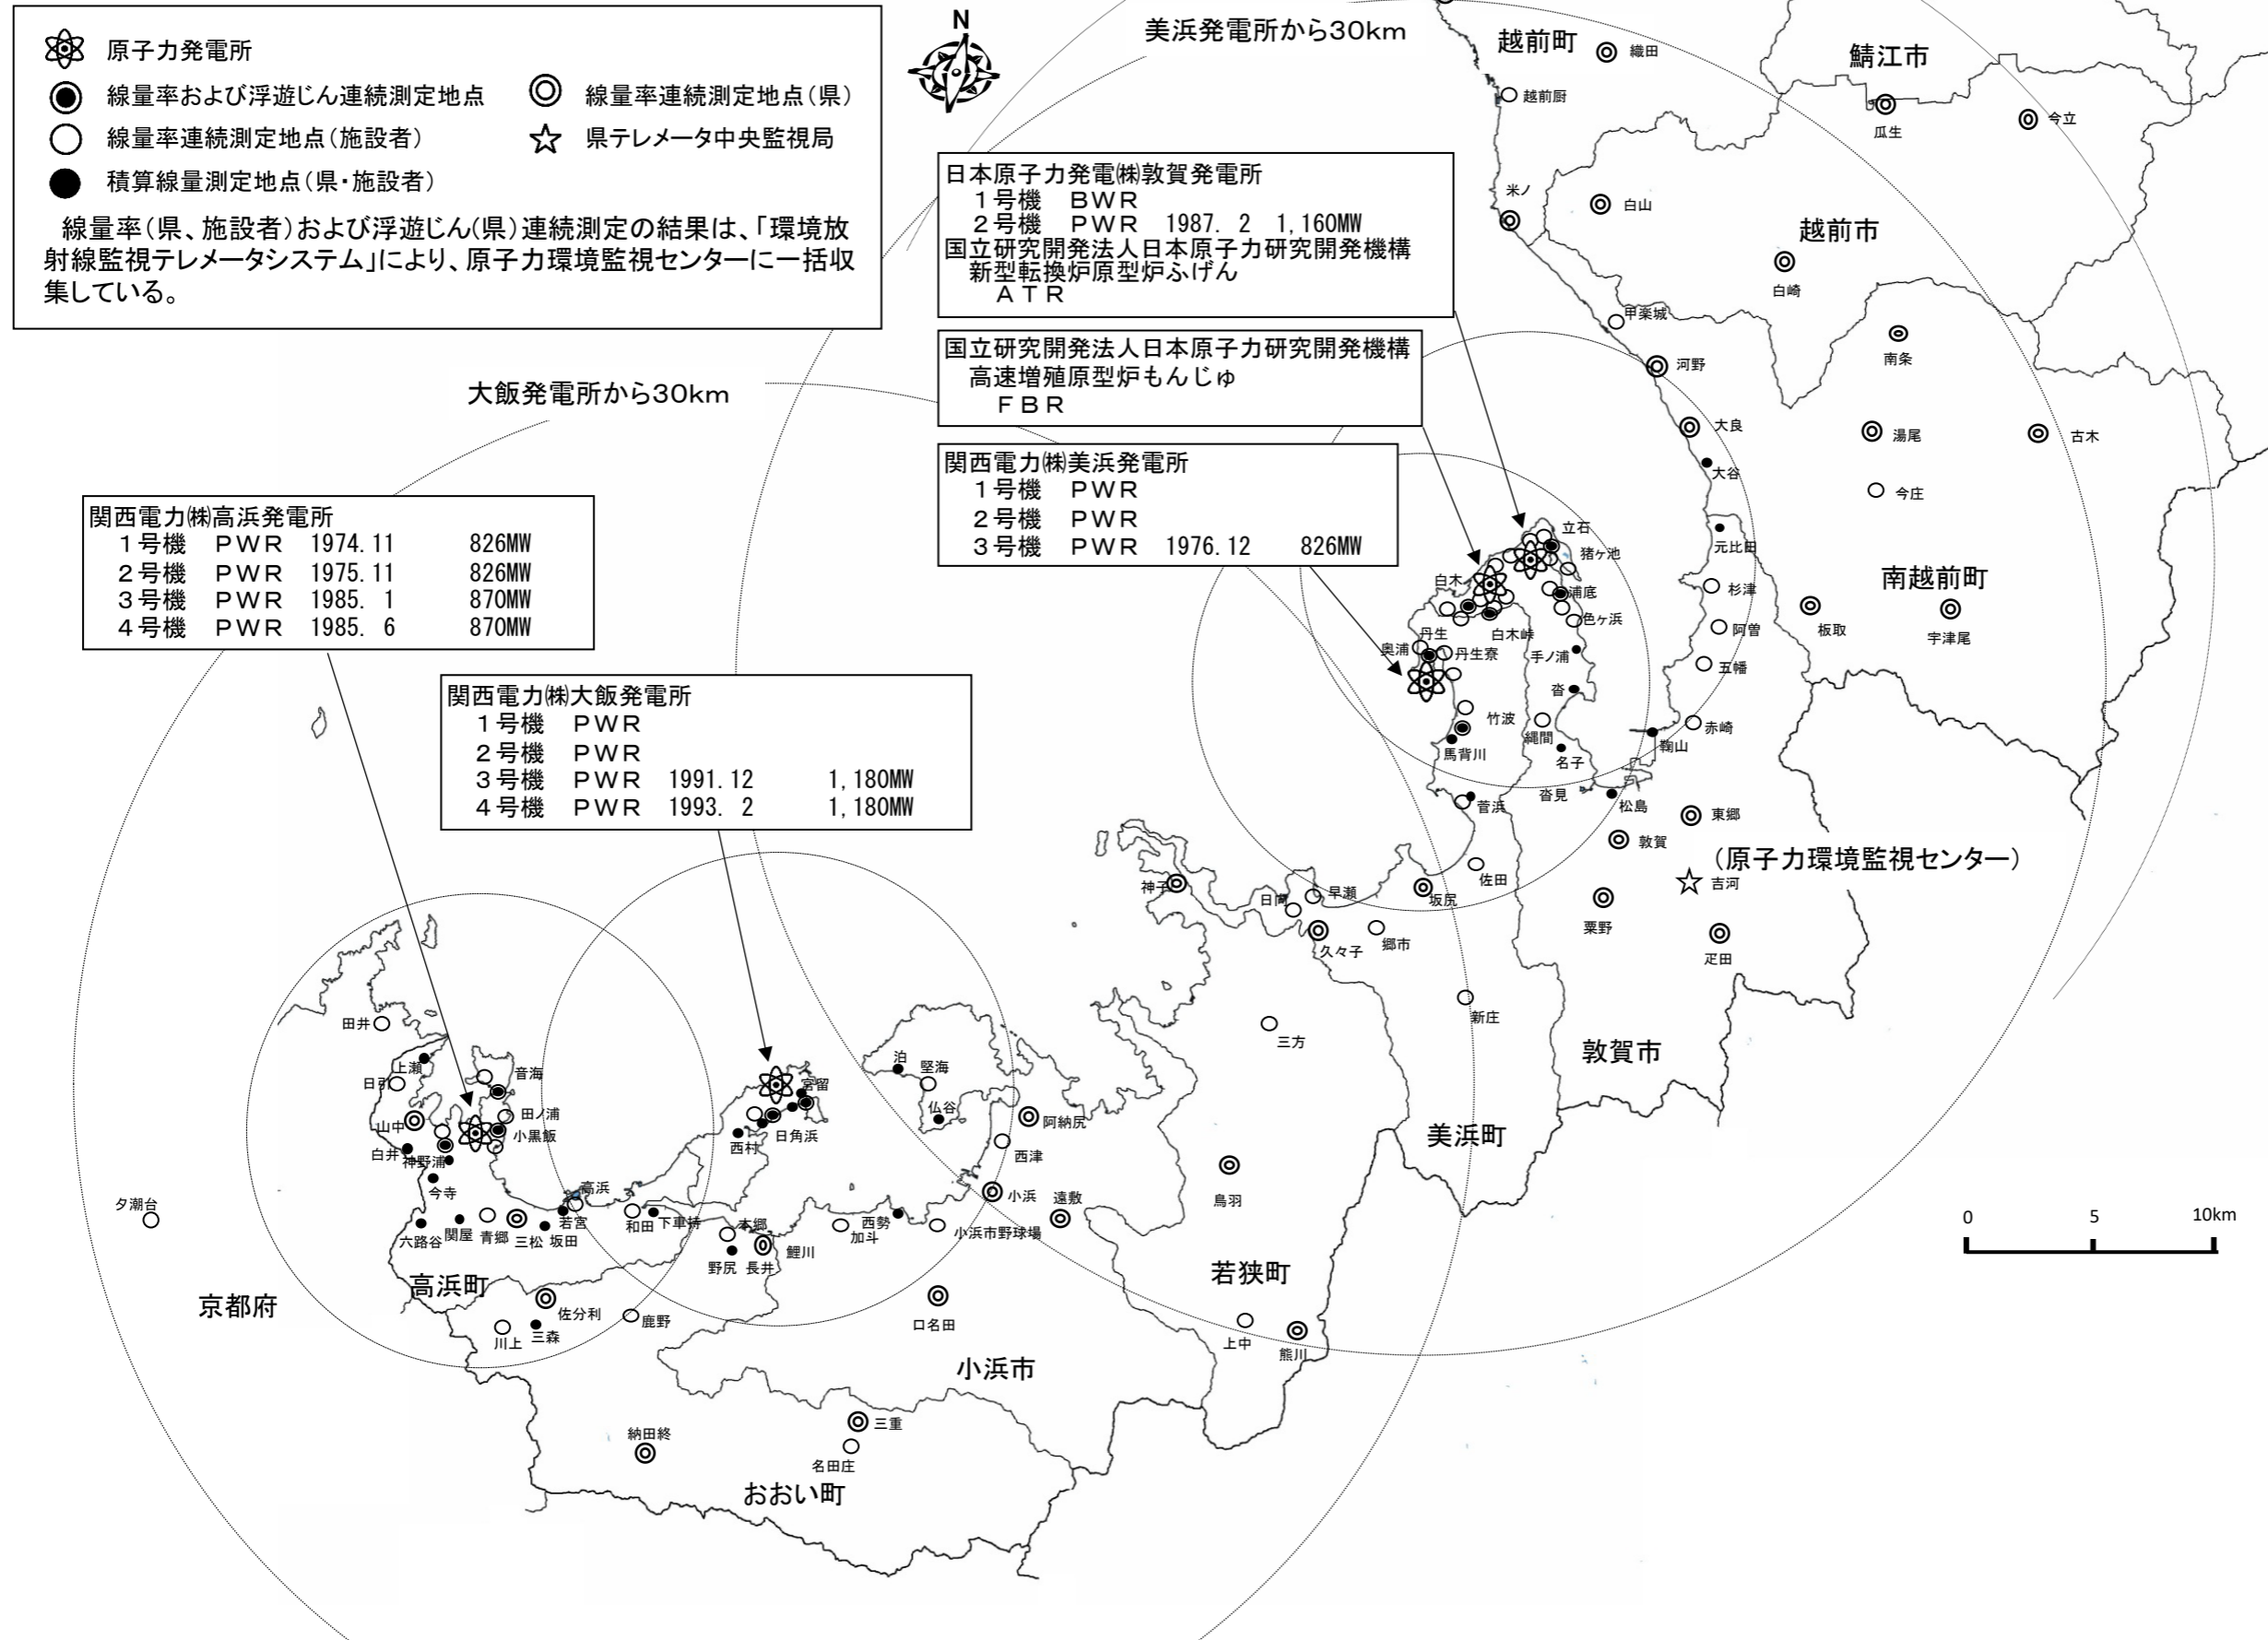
原子力発電所
線量率および浮遊じん連続測定地点
線量率連続測定地点(県)
線量率連続測定地点(施設者)
県テレメータ中央監視局
積算線量測定地点(県・施設者)

線量率(県、施設者)および浮遊じん(県)連続測定の結果は、「環境放射線監視テレメータシステム」により、原子力環境監視センターに一括収集している。

N

美浜発電所から30km

大飯発電所から30km

日本原子力発電㈱敦賀発電所
1号機 BWR
2号機 PWR 1987. 2 1,160MW
国立研究開発法人日本原子力研究開発機構
新型転換炉原型炉ふげん
ATR

国立研究開発法人日本原子力研究開発機構
高速増殖原型炉もんじゅ
FBR

関西電力㈱美浜発電所
1号機 PWR
2号機 PWR
3号機 PWR 1976.12 826MW

関西電力㈱高浜発電所
1号機 PWR 1974.11 826MW
2号機 PWR 1975.11 826MW
3号機 PWR 1985. 1 870MW
4号機 PWR 1985. 6 870MW

関西電力㈱大飯発電所
1号機 PWR
2号機 PWR
3号機 PWR 1991.12 1,180MW
4号機 PWR 1993. 2 1,180MW

越前町 織田 越前厨 米ノ 白山 甲楽城 河野 大良 大谷 鯖江市 瓜生 今立 越前市 白崎 南条 湯尾 古木 今庄 元比田 杉津 阿曽 五幡 赤崎 鞠山 南越前町 板取 宇津尾 立石 猪ヶ池 白木 浦底 色ヶ浜 丹生 白木峠 奥浦 丹生寮 手ノ浦 沓 竹波 縄間 名子 馬背川 沓見 松島 菅浜 東郷 敦賀 (原子力環境監視センター) 吉河 佐田 坂尻 早瀬 日向 神子 久々子 郷市 粟野 疋田 新庄 三方 敦賀市 美浜町 鳥羽 若狭町 上中 熊川

田井 上瀬 日引 音海 田ノ浦 小黒飯 山中 白井 神野浦 今寺 高浜 若宮 坂田 三松 青郷 関屋 六路谷 高浜町 佐分利 川上 三森 京都府 夕潮台 宮留 西村 日角浜 和田 下車持 本郷 野尻 長井 鯉川 鹿野 泊 堅海 仏谷 阿納尻 西津 小浜 遠敷 西勢 加斗 小浜市野球場 口名田 小浜市 三重 名田庄 納田終 おおい町

0 5 10km